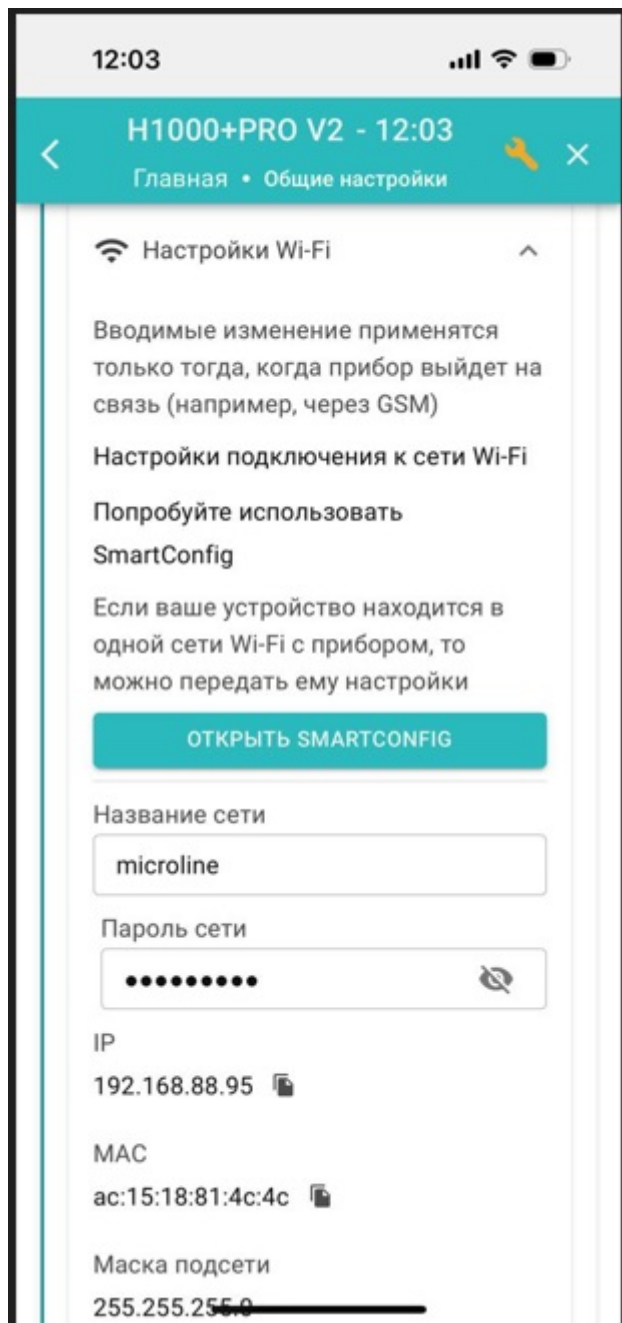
12:03

H1000+PRO V2 - 12:03
Главная • Общие настройки

Настройки Wi-Fi

Вводимые изменение применятся только тогда, когда прибор выйдет на связь (например, через GSM)

Настройки подключения к сети Wi-Fi

Попробуйте использовать SmartConfig

Если ваше устройство находится в одной сети Wi-Fi с прибором, то можно передать ему настройки

ОТКРЫТЬ SMARTCONFIG

Название сети
microline

Пароль сети
••••••••••

IP
192.168.88.95

MAC
ac:15:18:81:4c:4c

Маска подсети
255.255.255.0